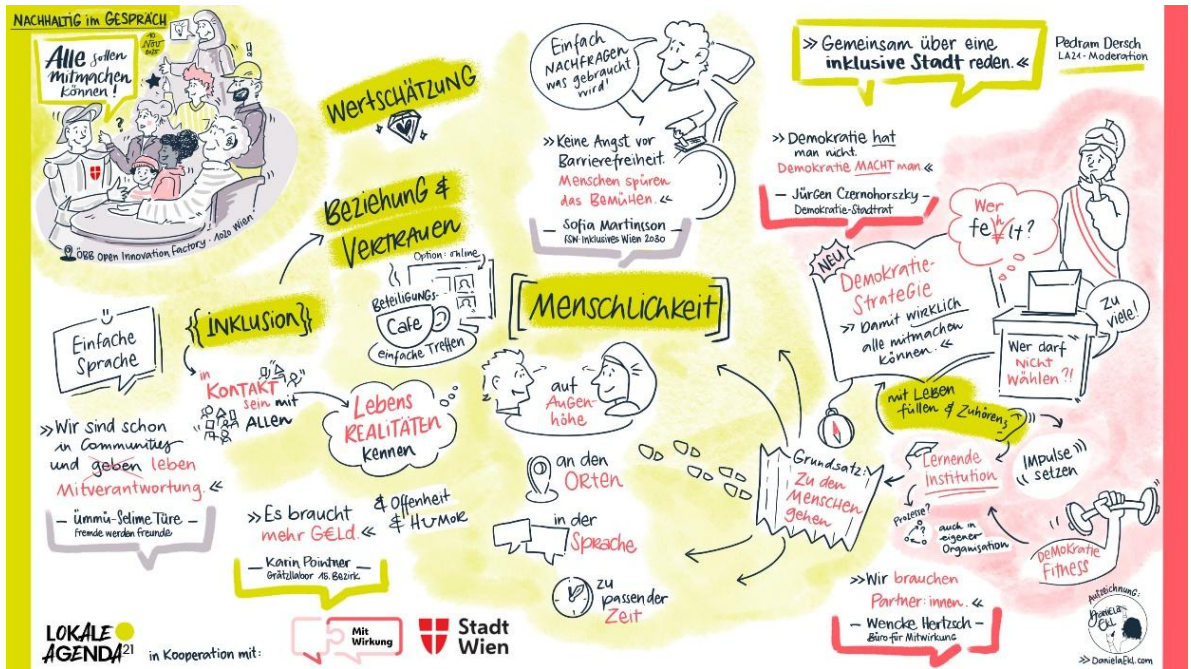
NACHHALTIG im GESPRÄCH

Alle sollen mitmachen können!

10 NOV 2022

ÖBB Open Innovation Factory · 1020 Wien

WERTSCHÄTZUNG

BEZIEHUNG & VERTRAUEN

Option: online

BETEILIGUNGS-Café
einfache Treffen

Einfache Sprache

{INKLUSION}

in KONTAKT sein mit ALLEN

LEBENS REALITÄTEN kennen

»Wir sind schon in Communities und geben leben Mitverantwortung.«

– Ümmü-Selime Türe –
Fremde werden Freunde

»Es braucht mehr GELD & Offenheit & HUMOR«

– Karin Pointner –
Grätzllabor 16. Bezirk

Einfach NACHFRAGEN was gebraucht wird!

»Keine Angst vor Barrierefreiheit. Menschen spüren das Bemühen.«

– Sofia Martinsson –
FSW-Inklusives Wien 2030

[MENSCHLICHKEIT]

auf Augenhöhe

an den ORTEN

in der Sprache

zu passender Zeit

Grundsatz: Zu den MENSCHEN gehen

»Gemeinsam über eine inklusive Stadt reden.«

Pedram Dersch
LA21 - Moderation

»Demokratie hat man nicht. Demokratie MACHT man.«

– Jürgen Czernohorszky –
Demokratie-Stadtrat

NEU

DEMOKRATIE-STRATEGIE »Damit WIRKLICH alle mitmachen können.«

Wer fehlt?

Zu viele!

Wer darf nicht wählen?!

mit Leben füllen & Zuhören

Lernende Institution

Impulse setzen

Prozesse?

auch in eigener Organisation

DEMOKRATIE FITNESS

»Wir brauchen Partner:innen.«

– Wencke Hertzsch –
Büro für Mitwirkung

Aufzeichnung: Daniela Ekl

»DanielaEkl.com

LOKALE AGENDA 21

in Kooperation mit:

Mit Wirkung

Stadt Wien